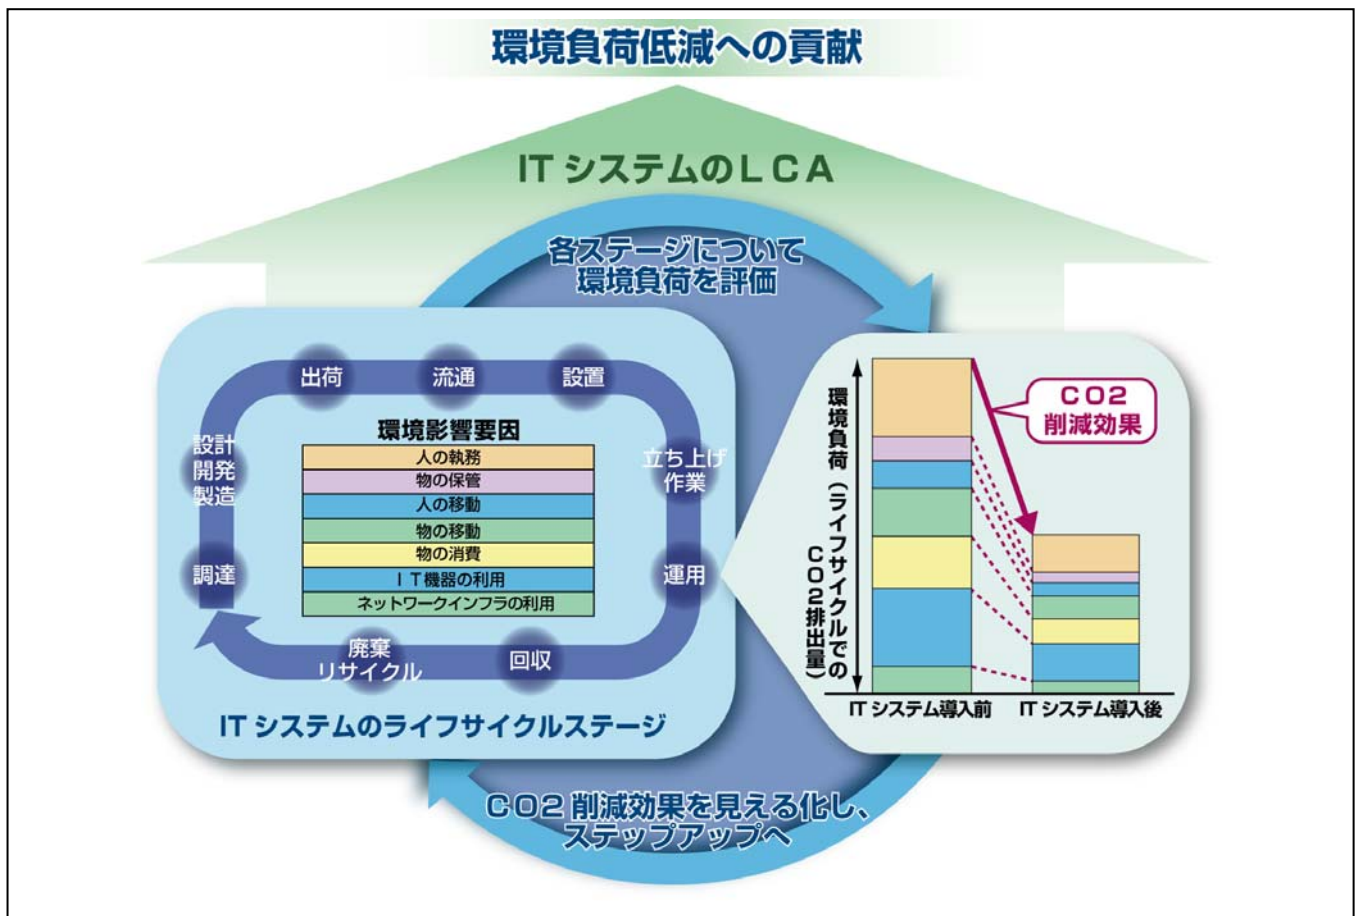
環境負荷低減への貢献

IT システムのLCA

各ステージについて
環境負荷を評価

出荷
流通
設置
設計
開発
製造
立ち上げ
作業
調達
運用
廃棄
リサイクル
回収

環境影響要因

| 人の執務 |
|---|
| 物の保管 |
| 人の移動 |
| 物の移動 |
| 物の消費 |
| I T機器の利用 |
| ネットワークインフラの利用 |

IT システムのライフサイクルステージ

環境負荷（ライフサイクルでのCO2排出量）

CO2
削減効果

IT システム導入前
IT システム導入後

CO2 削減効果を見える化し、
ステップアップへ